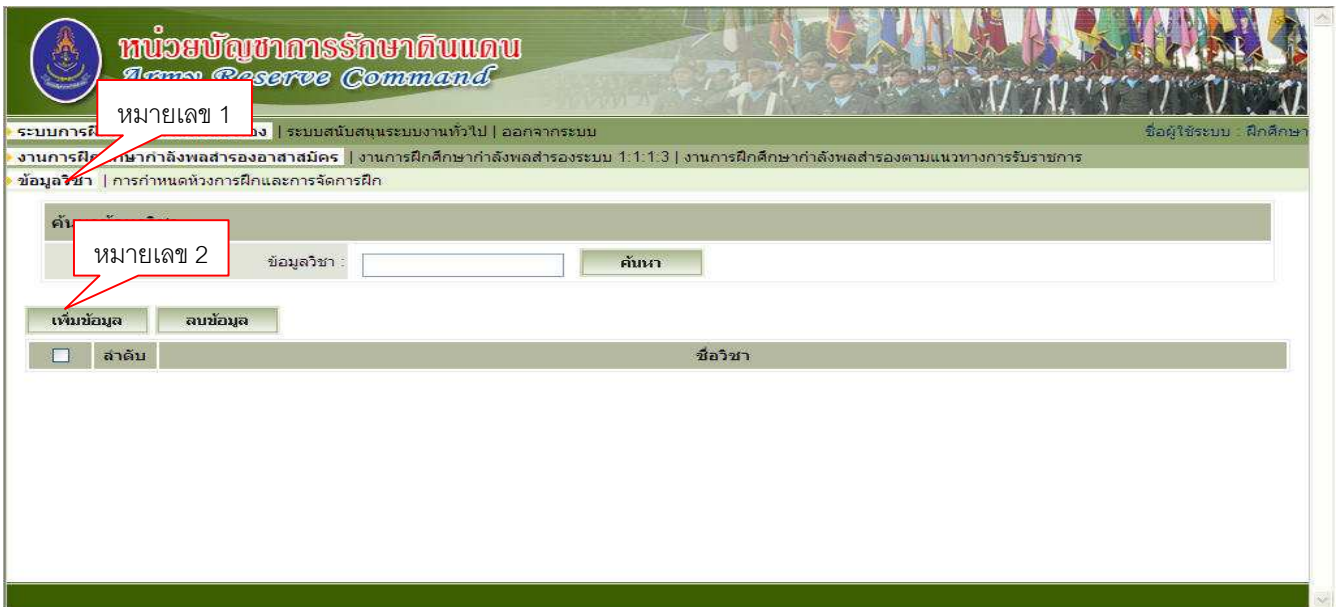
หน่วยบัญชาการรักษาดินแดน
Army Reserve Command

หมายเลข 1

ระบบการฝึ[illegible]อง | ระบบสนับสนุนระบบงานทั่วไป | ออกจากระบบ

ชื่อผู้ใช้ระบบ : ฝึกศึกษา

งานการฝึ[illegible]ษากำลังพลสำรองอาสาสมัคร | งานการฝึกศึกษากำลังพลสำรองระบบ 1:1:1:3 | งานการฝึกศึกษากำลังพลสำรองตามแนวทางการรับราชการ

ข้อมูลวิชา | การกำหนดห้วงการฝึกและการจัดการฝึก

ค้น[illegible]

หมายเลข 2

ข้อมูลวิชา :

ค้นหา

เพิ่มข้อมูล

ลบข้อมูล

| ☐ | ลำดับ | ชื่อวิชา |
|---|---|---|